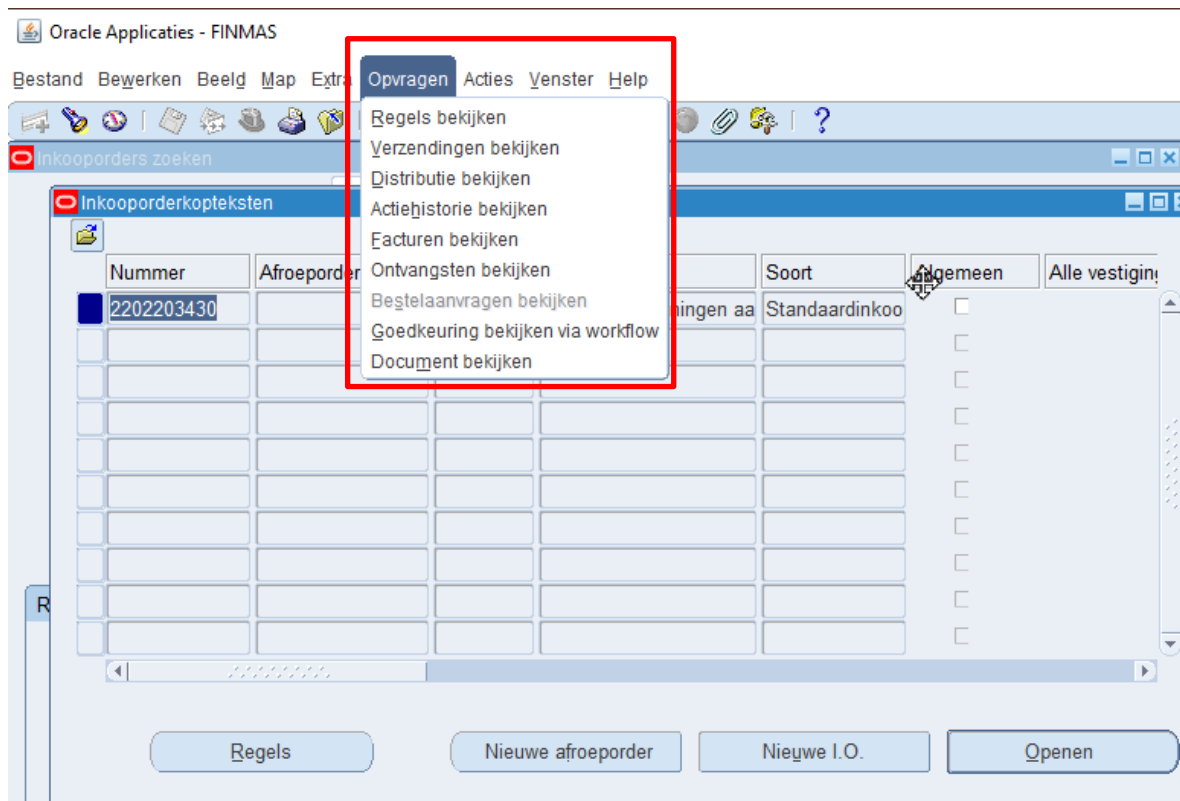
Oracle Applicaties - FINMAS

Bestand Bewerken Beeld Map Extra Opvragen Acties Venster Help

Regels bekijken
Verzendingen bekijken
Distributie bekijken
Actiehistorie bekijken
Facturen bekijken
Ontvangsten bekijken
Bestelaanvragen bekijken
Goedkeuring bekijken via workflow
Document bekijken

Inkooporders zoeken

Inkooporderkopteksten

| Nummer | Afroeporder | | | Soort | Algemeen | Alle vestiging |
|---|---|---|---|---|---|---|
| 2202203430 | | | ningen aa | Standaardinkoo | ☐ | |

R

Regels | Nieuwe afroeporder | Nieuwe I.O. | Openen